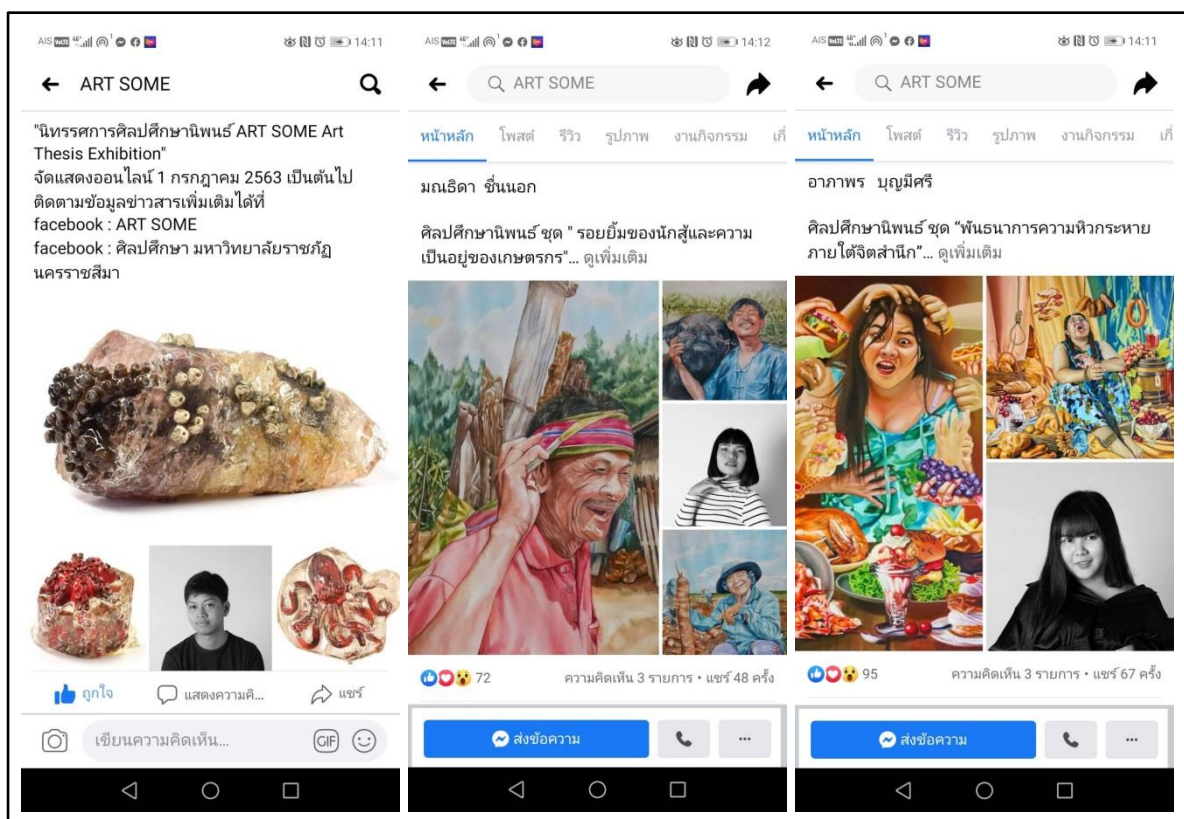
AIS 4G 14:11

ART SOME

"นิทรรศการศิลปศึกษานิพนธ์ ART SOME Art Thesis Exhibition"
จัดแสดงออนไลน์ 1 กรกฎาคม 2563 เป็นต้นไป
ติดตามข้อมูลข่าวสารเพิ่มเติมได้ที่
facebook : ART SOME
facebook : ศิลปศึกษา มหาวิทยาลัยราชภัฏนครราชสีมา

ถูกใจ แสดงความคิ... แชร์

เขียนความคิดเห็น... GIF

AIS 4G 14:12

ART SOME

หน้าหลัก โพสต์ รีวิว รูปภาพ งานกิจกรรม เกี่

มณธิดา ชื่นนอก

ศิลปศึกษานิพนธ์ ชุด " รอยยิ้มของนักสู้และความเป็นอยู่ของเกษตรกร"... ดูเพิ่มเติม

72 ความคิดเห็น 3 รายการ • แชร์ 48 ครั้ง

ส่งข้อความ

AIS 4G 14:11

ART SOME

หน้าหลัก โพสต์ รีวิว รูปภาพ งานกิจกรรม เกี่

อาภาพร บุญมีศรี

ศิลปศึกษานิพนธ์ ชุด "พันธนาการความหิวกระหายภายใต้จิตสำนึก"... ดูเพิ่มเติม

95 ความคิดเห็น 3 รายการ • แชร์ 67 ครั้ง

ส่งข้อความ